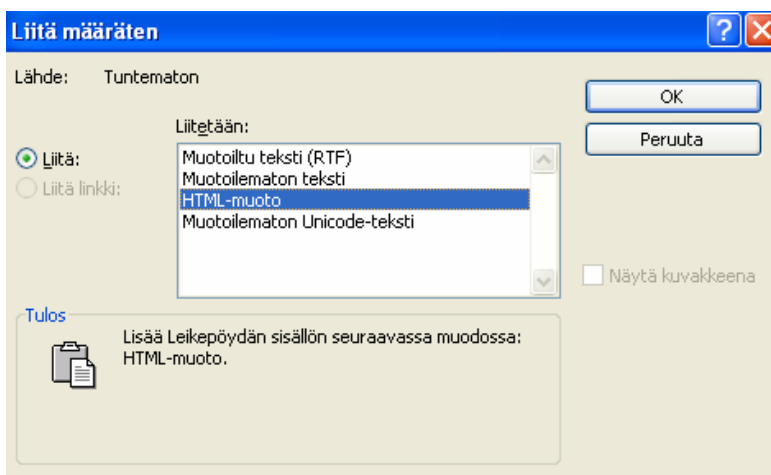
Liitä määräten

Lähde: Tuntematon

OK

Peruuta

Liitetään:

Liitä:

Liitä linkki:

Muotoiltu teksti (RTF)
Muotoilematon teksti
HTML-muoto
Muotoilematon Unicode-teksti

Näytä kuvakkeena

Tulos

Lisää Leikepöydän sisällön seuraavassa muodossa: HTML-muoto.